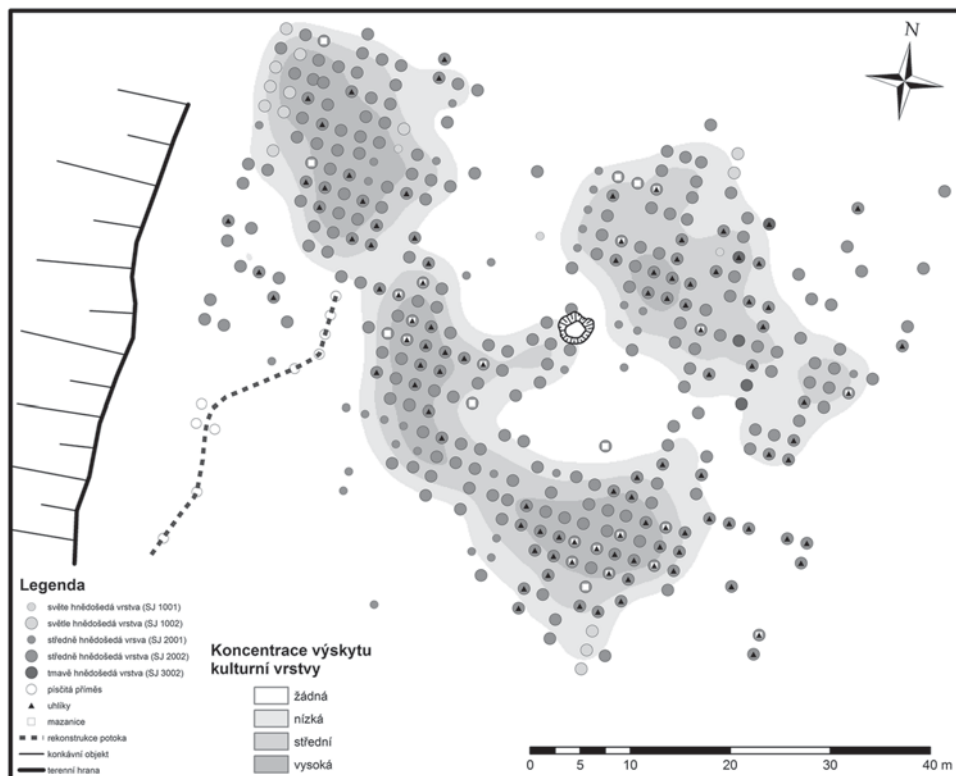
N

Legenda
světle hnědošedá vrstva (SJ 1001)
světle hnědošedá vrstva (SJ 1002)
středně hnědošedá vrsva (SJ 2001)
středně hnědošedá vrstva (SJ 2002)
tmavě hnědošedá vrstva (SJ 3002)
písčitá příměs
uhlíky
mazanice
rekonstrukce potoka
konkávní objekt
terenní hrana

Koncentrace výskytu kulturní vrstvy
žádná
nízká
střední
vysoká

0 5 10 20 30 40 m